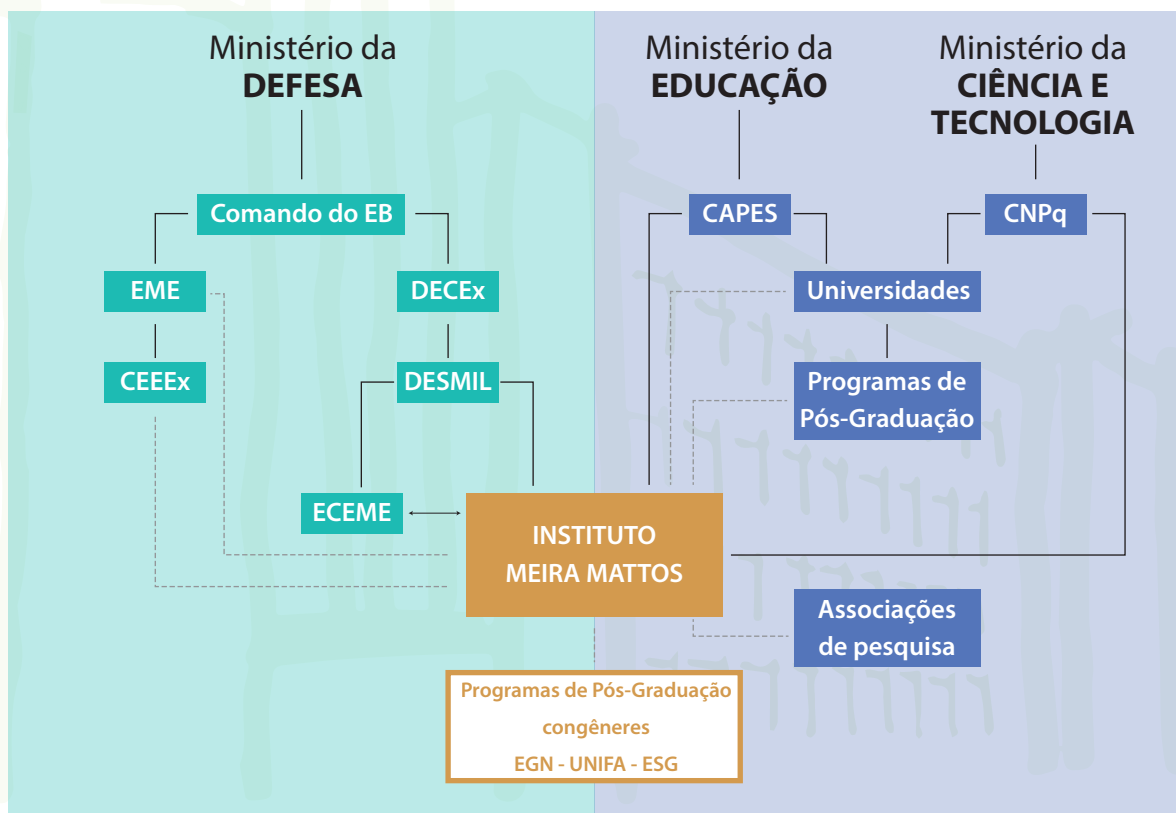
Ministério da
DEFESA

Ministério da
EDUCAÇÃO

Ministério da
CIÊNCIA E
TECNOLOGIA

Comando do EB

CAPES

CNPq

EME

DECEx

Universidades

CEEEx

DESMIL

Programas de
Pós-Graduação

ECEME

INSTITUTO
MEIRA MATTOS

Associações
de pesquisa

Programas de Pós-Graduação
congêneres
EGN - UNIFA - ESG